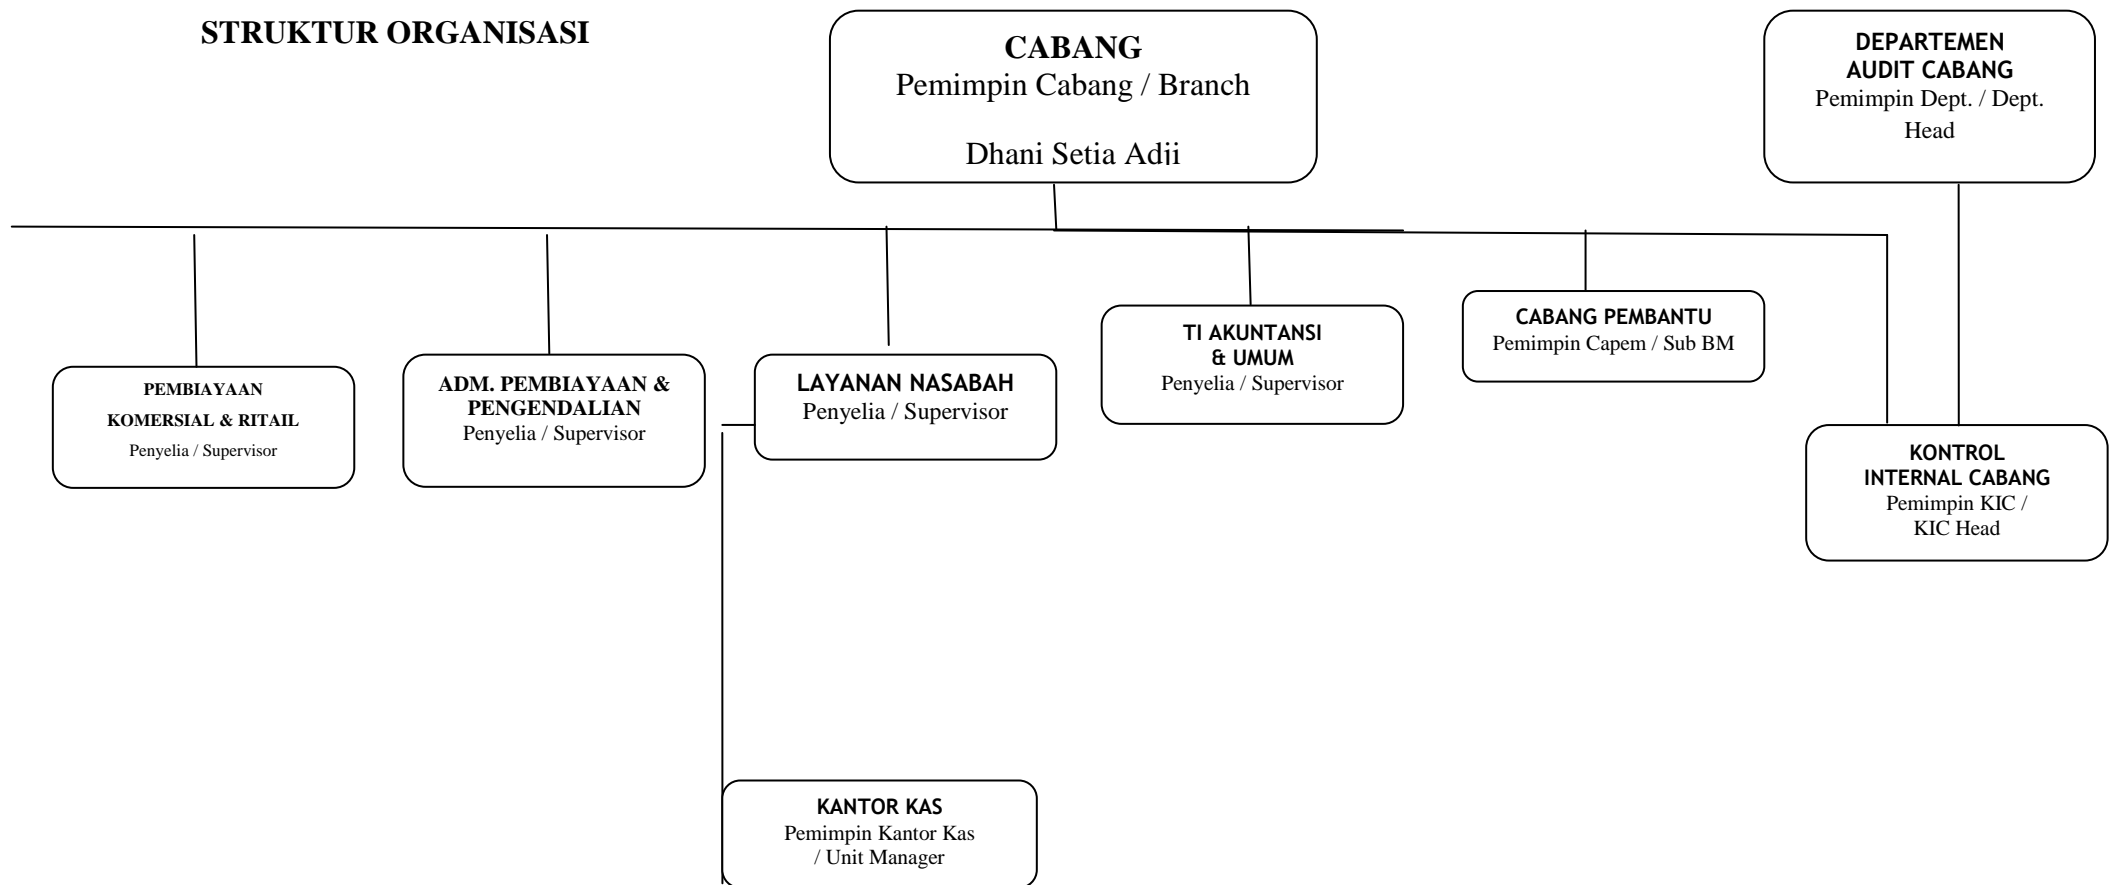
STRUKTUR ORGANISASI

CABANG
Pemimpin Cabang / Branch

Dhani Setia Adii

DEPARTEMEN
AUDIT CABANG
Pemimpin Dept. / Dept. Head

PEMBIAYAAN
KOMERSIAL & RITAIL
Penyelia / Supervisor

ADM. PEMBIAYAAN & PENGENDALIAN
Penyelia / Supervisor

LAYANAN NASABAH
Penyelia / Supervisor

TI AKUNTANSI
& UMUM
Penyelia / Supervisor

CABANG PEMBANTU
Pemimpin Capem / Sub BM

KONTROL
INTERNAL CABANG
Pemimpin KIC /
KIC Head

KANTOR KAS
Pemimpin Kantor Kas
/ Unit Manager